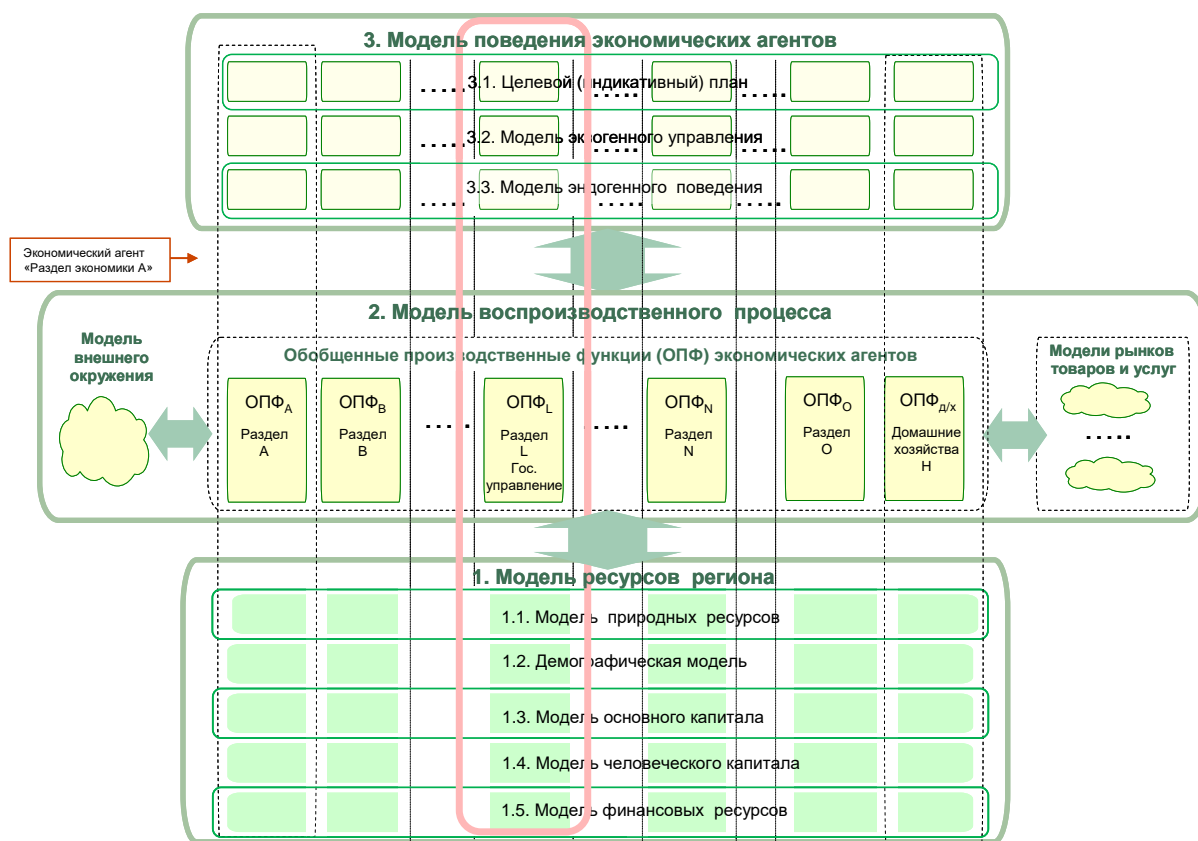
3. Модель поведения экономических агентов

3.1. Целевой (индикативный) план

3.2. Модель экзогенного управления

3.3. Модель эндогенного поведения

Экономический агент «Раздел экономики А»

2. Модель воспроизводственного процесса

Модель внешнего окружения

Обобщенные производственные функции (ОПФ) экономических агентов

ОПФ$_A$ Раздел А

ОПФ$_B$ Раздел В

ОПФ$_L$ Раздел L Гос. управление

ОПФ$_N$ Раздел N

ОПФ$_O$ Раздел О

ОПФ$_{д/х}$ Домашние хозяйства Н

Модели рынков товаров и услуг

1. Модель ресурсов региона

1.1. Модель природных ресурсов

1.2. Демографическая модель

1.3. Модель основного капитала

1.4. Модель человеческого капитала

1.5. Модель финансовых ресурсов